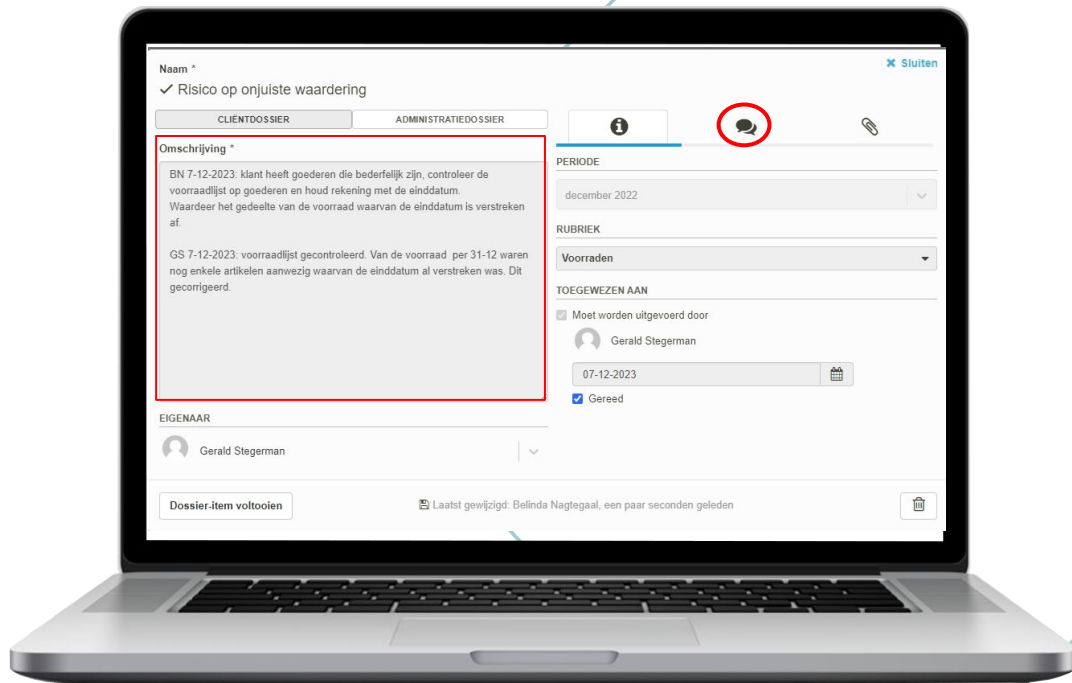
Naam *

✓ Risico op onjuiste waardering

✖ Sluiten

CLIËNTDOSSIER

ADMINISTRATIEDOSSIER

Omschrijving *

BN 7-12-2023: klant heeft goederen die bederfelijk zijn, controleer de voorraadlijst op goederen en houd rekening met de einddatum.
Waardeer het gedeelte van de voorraad waarvan de einddatum is verstreken af.

GS 7-12-2023: voorraadlijst gecontroleerd. Van de voorraad per 31-12 waren nog enkele artikelen aanwezig waarvan de einddatum al verstreken was. Dit gecorrigeerd.

EIGENAAR

Gerald Stegerman

PERIODE

december 2022

RUBRIEK

Voorraden

TOEGEWEZEN AAN

Moet worden uitgevoerd door

Gerald Stegerman

07-12-2023

Gereed

Dossier-item voltooien

Laatst gewijzigd: Belinda Nagtegaal, een paar seconden geleden